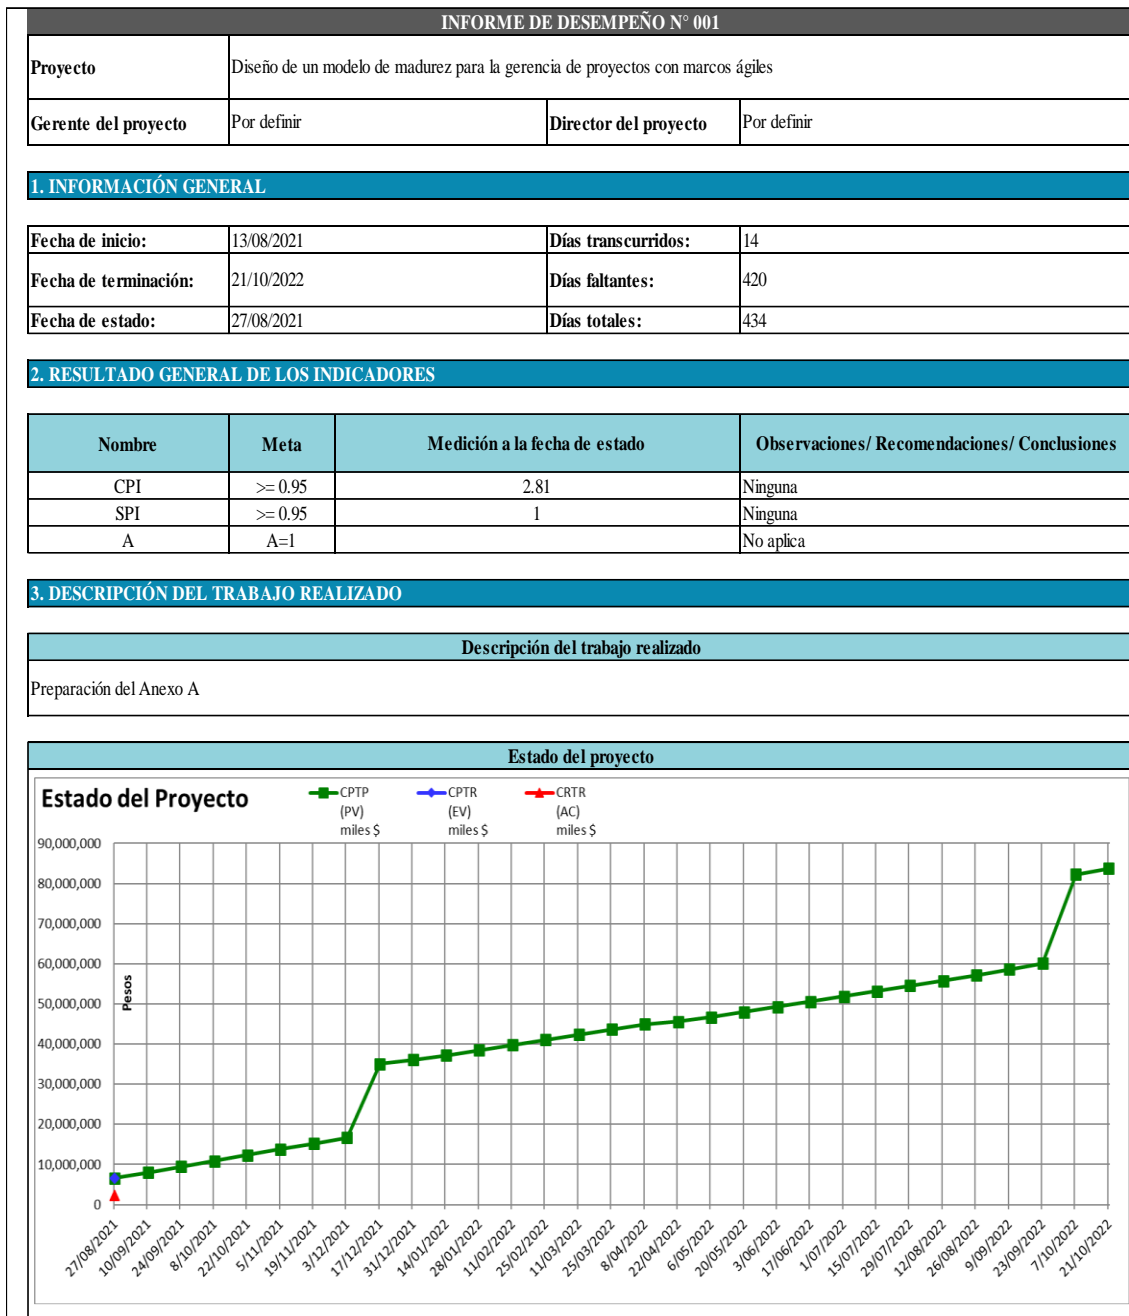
INFORME DE DESEMPEÑO N° 001

| Proyecto | Diseño de un modelo de madurez para la gerencia de proyectos con marcos ágiles | | |
|---|---|---|---|
| Gerente del proyecto | Por definir | Director del proyecto | Por definir |

1. INFORMACIÓN GENERAL

| Fecha de inicio: | 13/08/2021 | Días transcurridos: | 14 |
|---|---|---|---|
| Fecha de terminación: | 21/10/2022 | Días faltantes: | 420 |
| Fecha de estado: | 27/08/2021 | Días totales: | 434 |

2. RESULTADO GENERAL DE LOS INDICADORES

| Nombre | Meta | Medición a la fecha de estado | Observaciones/ Recomendaciones/ Conclusiones |
|---|---|---|---|
| CPI | >= 0.95 | 2.81 | Ninguna |
| SPI | >= 0.95 | 1 | Ninguna |
| A | A=1 | | No aplica |

3. DESCRIPCIÓN DEL TRABAJO REALIZADO

Descripción del trabajo realizado

Preparación del Anexo A

Estado del proyecto

Estado del Proyecto

CPTP (PV) miles $
CPTR (EV) miles $
CRTR (AC) miles $

Pesos

90,000,000
80,000,000
70,000,000
60,000,000
50,000,000
40,000,000
30,000,000
20,000,000
10,000,000
0

27/08/2021 10/09/2021 24/09/2021 8/10/2021 22/10/2021 5/11/2021 19/11/2021 3/12/2021 17/12/2021 31/12/2021 14/01/2022 28/01/2022 11/02/2022 25/02/2022 11/03/2022 25/03/2022 8/04/2022 22/04/2022 6/05/2022 20/05/2022 3/06/2022 17/06/2022 1/07/2022 15/07/2022 29/07/2022 12/08/2022 26/08/2022 9/09/2022 23/09/2022 7/10/2022 21/10/2022